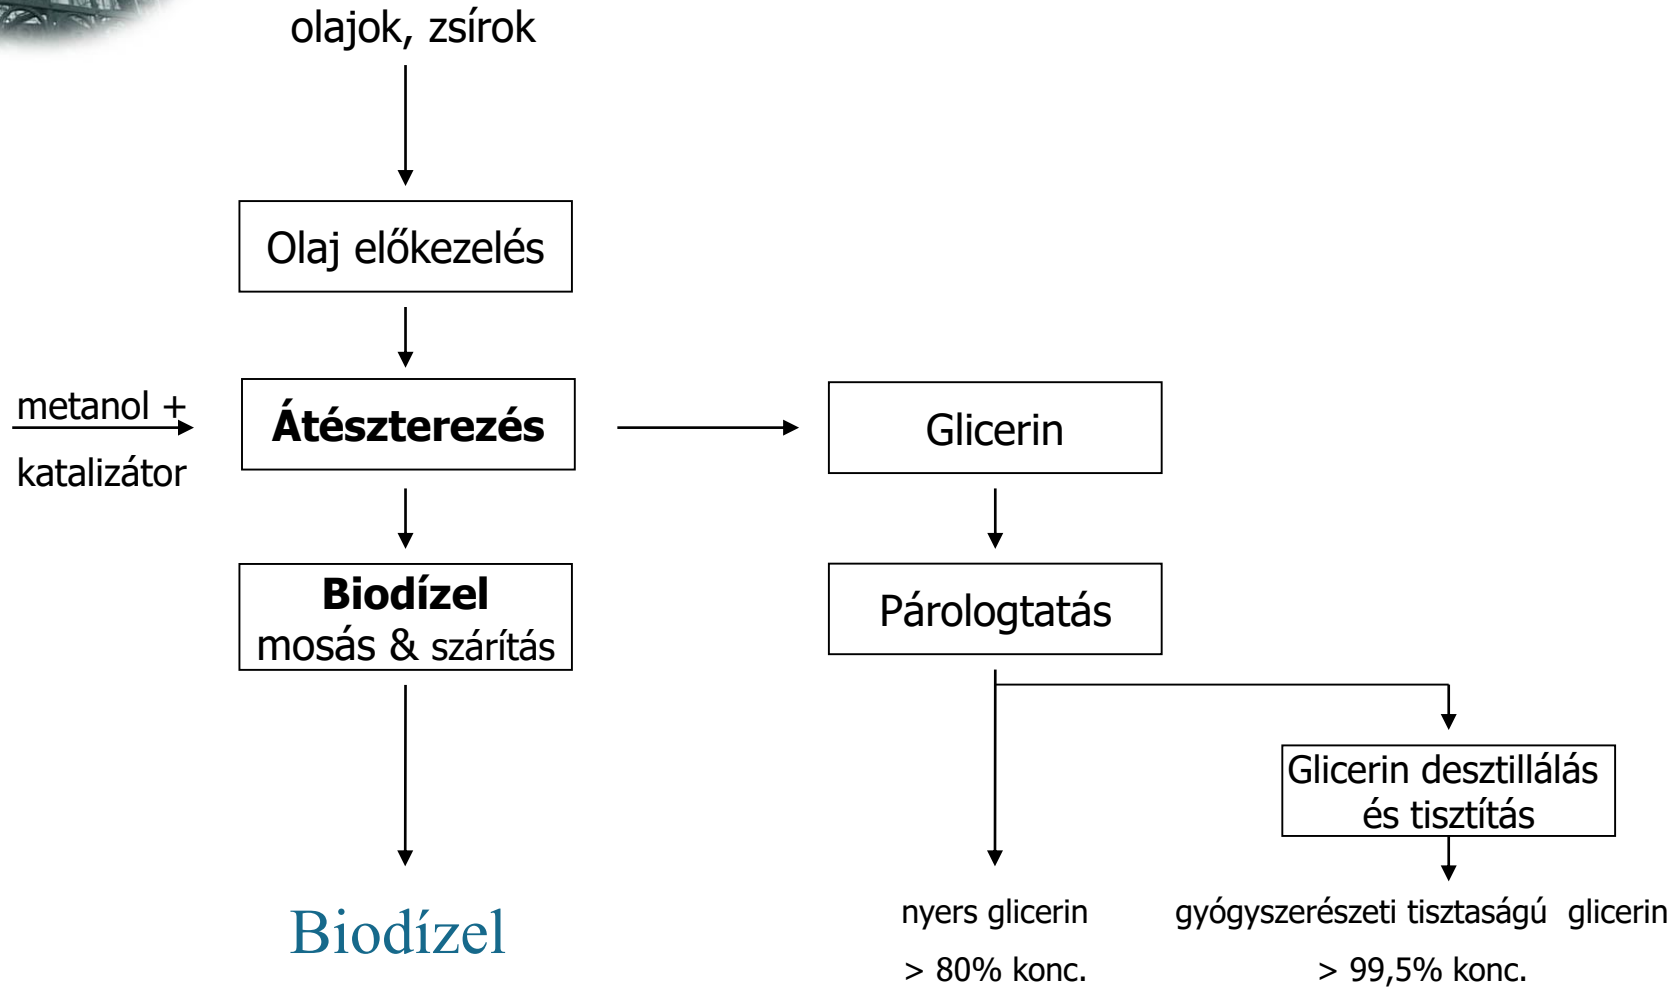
olajok, zsírok

Olaj előkezelés

metanol +
katalizátor

Átészterezés

Glicerin

Biodízel
mosás & szárítás

Párologtatás

Glicerin desztillálás és tisztítás

Biodízel

nyers glicerin
> 80% konc.

gyógyszerészeti tisztaságú glicerin
> 99,5% konc.